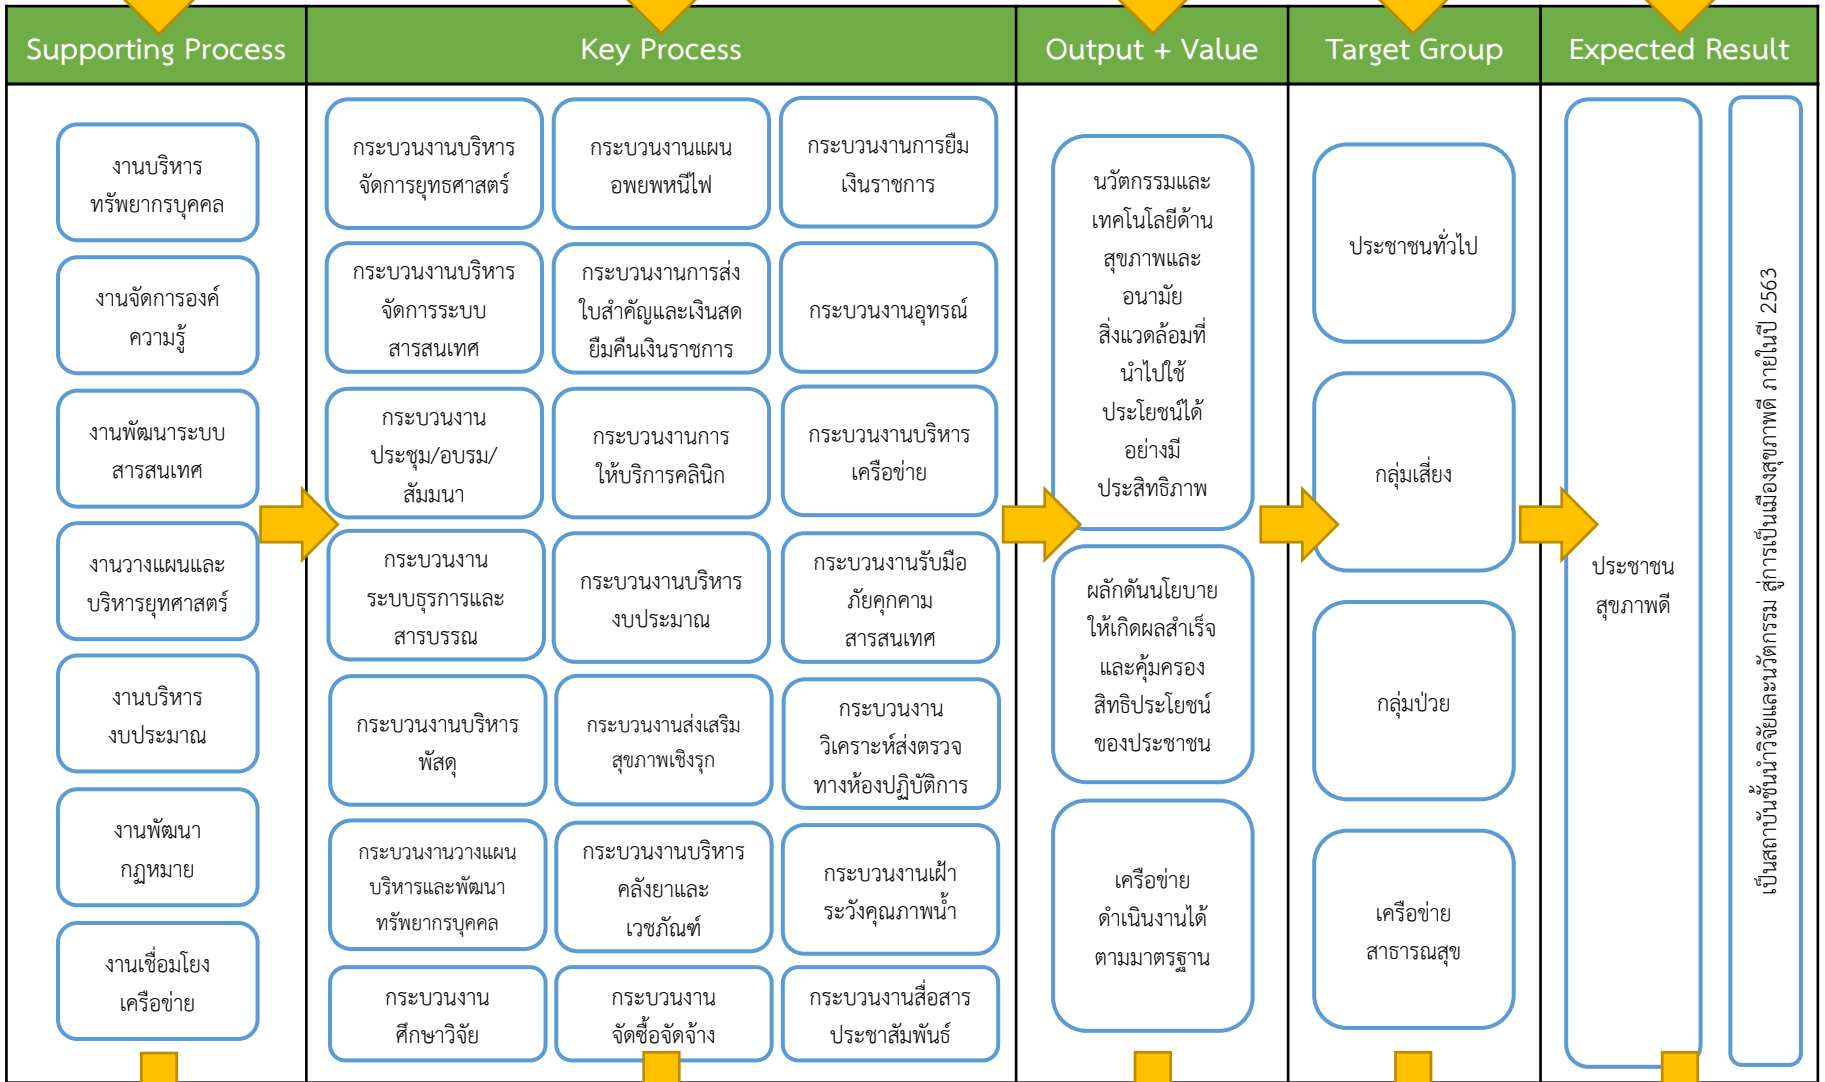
Supporting Process

งานบริหารทรัพยากรบุคคล

งานจัดการองค์ความรู้

งานพัฒนาระบบสารสนเทศ

งานวางแผนและบริหารยุทศาสตร์

งานบริหารงบประมาณ

งานพัฒนากฎหมาย

งานเชื่อมโยงเครือข่าย

Key Process

กระบวนงานบริหารจัดการยุทธศาสตร์

กระบวนงานแผนอพยพหนีไฟ

กระบวนงานการยืมเงินราชการ

กระบวนงานบริหารจัดการระบบสารสนเทศ

กระบวนงานการส่งใบสำคัญและเงินสดยืมคืนเงินราชการ

กระบวนงานอุทรณ์

กระบวนงานประชุม/อบรม/สัมมนา

กระบวนงานการให้บริการคลินิก

กระบวนงานบริหารเครือข่าย

กระบวนงานระบบธุรการและสารบรรณ

กระบวนงานบริหารงบประมาณ

กระบวนงานรับมือภัยคุกคามสารสนเทศ

กระบวนงานบริหารพัสดุ

กระบวนงานส่งเสริมสุขภาพเชิงรุก

กระบวนงานวิเคราะห์ส่งตรวจทางห้องปฏิบัติการ

กระบวนงานวางแผนบริหารและพัฒนาทรัพยากรบุคคล

กระบวนงานบริหารคลังยาและเวชภัณฑ์

กระบวนงานเฝ้าระวังคุณภาพน้ำ

กระบวนงานศึกษาวิจัย

กระบวนงานจัดซื้อจัดจ้าง

กระบวนงานสื่อสารประชาสัมพันธ์

Output + Value

นวัตกรรมและเทคโนโลยีด้านสุขภาพและอนามัยสิ่งแวดล้อมที่นำไปใช้ประโยชน์ได้อย่างมีประสิทธิภาพ

ผลักดันนโยบายให้เกิดผลสำเร็จและคุ้มครองสิทธิประโยชน์ของประชาชน

เครือข่ายดำเนินงานได้ตามมาตรฐาน

Target Group

ประชาชนทั่วไป

กลุ่มเสี่ยง

กลุ่มป่วย

เครือข่ายสาธารณสุข

Expected Result

ประชาชนสุขภาพดี

เป็นสถาบันชั้นนำวิจัยและนวัตกรรม สู่การเป็นเมืองสุขภาพดี ภายในปี 2563